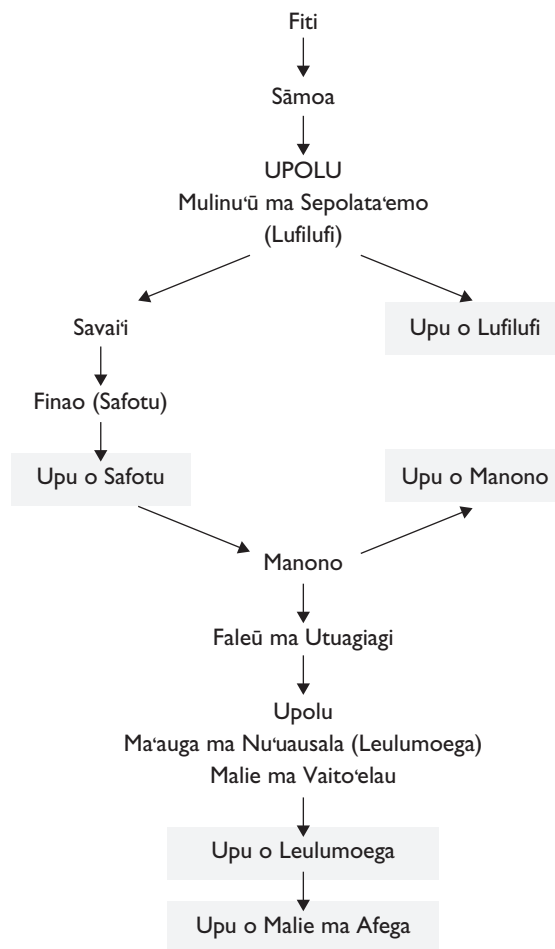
Fiti

Sāmoa

UPOLU
Mulinuʻū ma Sepolataʻemo
(Lufilufi)

Savaiʻi

Upu o Lufilufi

Finao (Safotu)

Upu o Safotu

Upu o Manono

Manono

Faleū ma Utuagiagi

Upolu
Maʻauga ma Nuʻuausala (Leulumoega)
Malie ma Vaitoʻelau

Upu o Leulumoega

Upu o Malie ma Afega